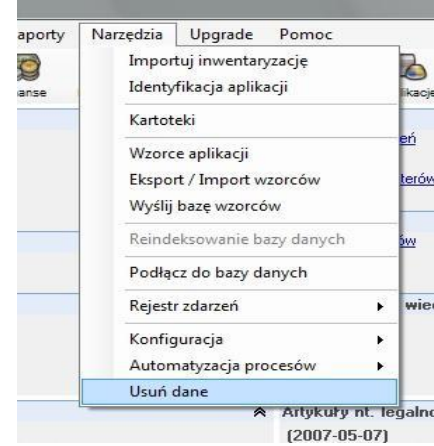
aporty | Narzędzia | Upgrade | Pomoc

anse

Importuj inwentaryzację
Identyfikacja aplikacji
Kartoteki
Wzorce aplikacji
Eksport / Import wzorców
Wyślij bazę wzorców
Reindeksowanie bazy danych
Podłącz do bazy danych
Rejestr zdarzeń
Konfiguracja
Automatyzacja procesów
Usuń dane

likacje
eń
terów
ów
wie
Artykuły nt. legalno
(2007-05-07)